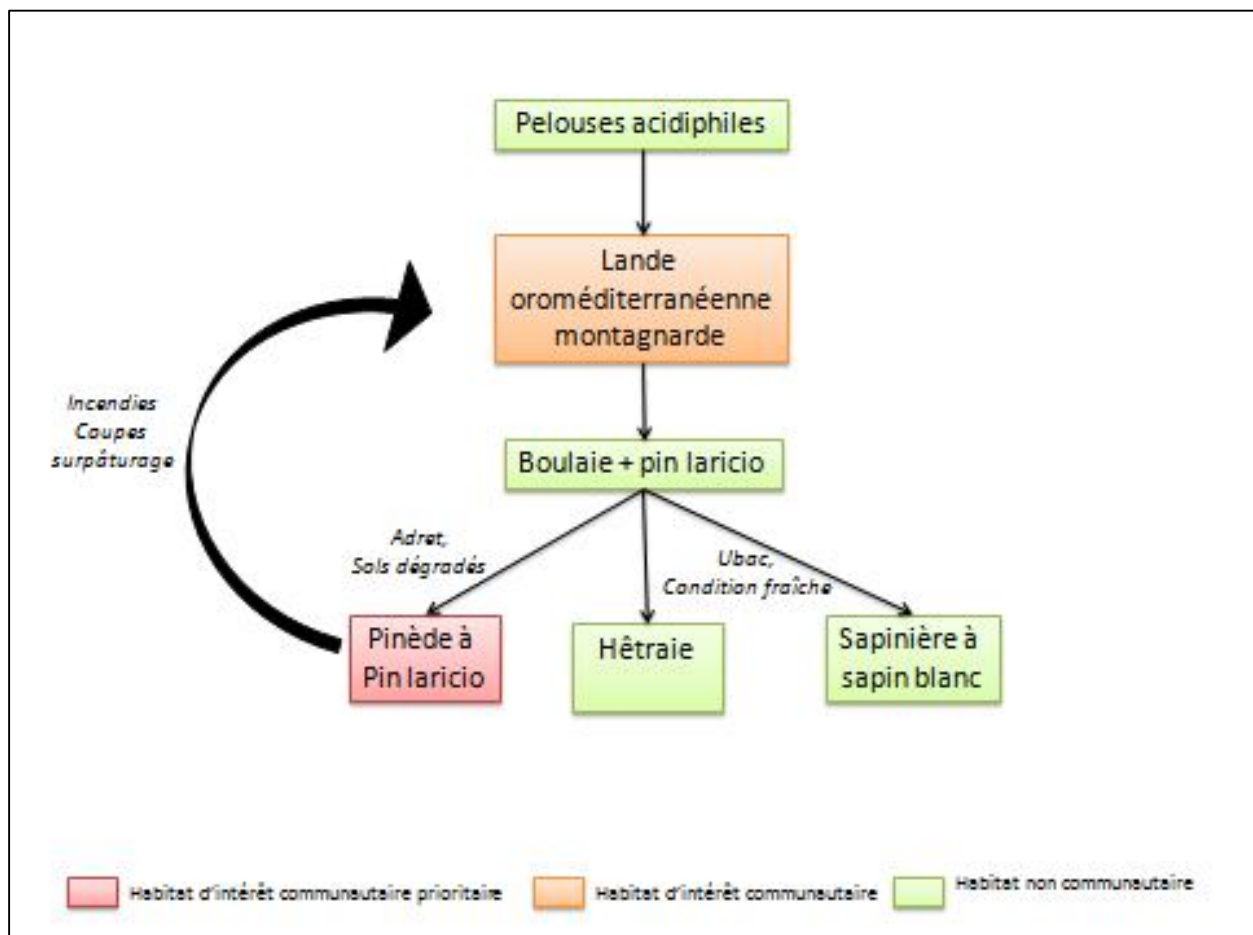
Pelouses acidiphiles

Lande oroméditerranéenne montagnarde

Incendies
Coupes
surpâturage

Boulaie + pin laricio

Adret,
Sols dégradés

Ubac,
Condition fraîche

Pinède à Pin laricio

Hêtraie

Sapinière à sapin blanc

Habitat d'intérêt communautaire prioritaire

Habitat d'intérêt communautaire

Habitat non communautaire